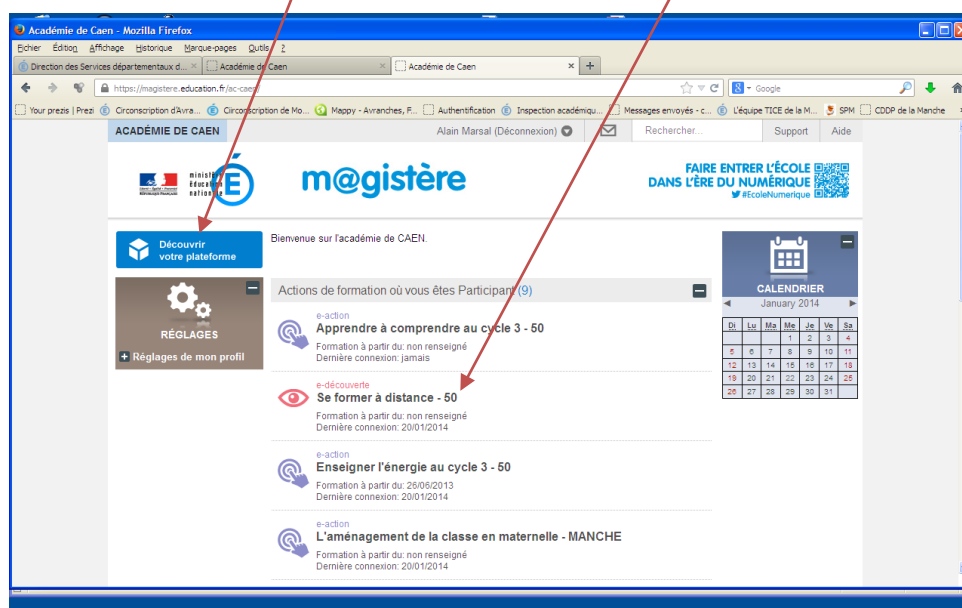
Académie de Caen - Mozilla Firefox

Fichier Édition Affichage Historique Marque-pages Outils ?

Direction des Services départementaux d... × Académie de Caen × Académie de Caen × +

https://magistere.education.fr/ac-caen/

Google

Your prezis | Prezi Circonscription d'Avra... Circonscription de Mo... Mappy - Avranches, F... Authentification Inspection académiqu... Messages envoyés - c... L'équipe TICE de la M... SPM CDDP de la Manche

ACADÉMIE DE CAEN

Alain Marsal (Déconnexion)

Rechercher...

Support

Aide

ministère éducation nationale

m@gistère

FAIRE ENTRER L'ÉCOLE DANS L'ÈRE DU NUMÉRIQUE #EcoleNumerique

Découvrir votre plateforme

Bienvenue sur l'académie de CAEN.

RÉGLAGES

Réglages de mon profil

Actions de formation où vous êtes Participant (9)

e-action
Apprendre à comprendre au cycle 3 - 50
Formation à partir du: non renseigné
Dernière connexion: jamais

e-découverte
Se former à distance - 50
Formation à partir du: non renseigné
Dernière connexion: 20/01/2014

e-action
Enseigner l'énergie au cycle 3 - 50
Formation à partir du: 26/06/2013
Dernière connexion: 20/01/2014

e-action
L'aménagement de la classe en maternelle - MANCHE
Formation à partir du: non renseigné
Dernière connexion: 20/01/2014

CALENDRIER

January 2014

| Di | Lu | Ma | Me | Je | Ve | Sa |
|---|---|---|---|---|---|---|
| | | | 1 | 2 | 3 | 4 |
| 5 | 6 | 7 | 8 | 9 | 10 | 11 |
| 12 | 13 | 14 | 15 | 16 | 17 | 18 |
| 19 | 20 | 21 | 22 | 23 | 24 | 25 |
| 26 | 27 | 28 | 29 | 30 | 31 | |